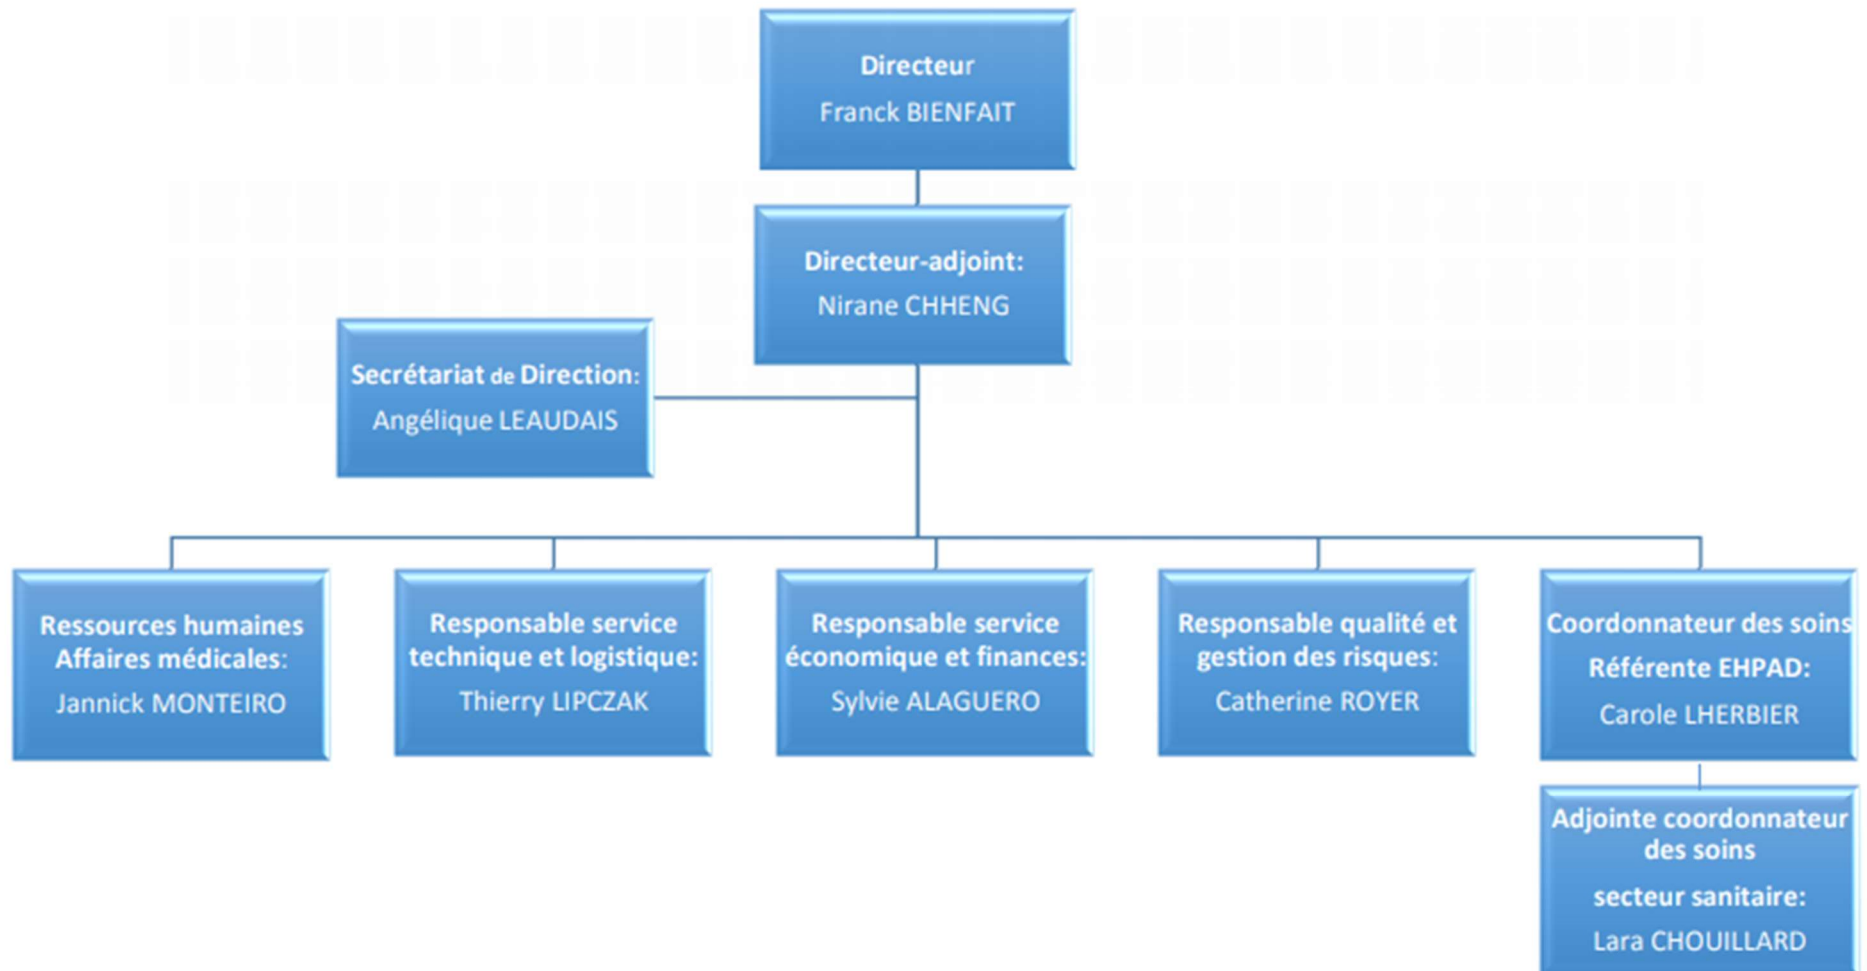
Directeur
Franck BIENFAIT

Directeur-adjoint:
Nirane CHHENG

Secrétariat de Direction:
Angélique LEAUDAIS

Ressources humaines Affaires médicales:
Jannick MONTEIRO

Responsable service technique et logistique:
Thierry LIPCZAK

Responsable service économique et finances:
Sylvie ALAGUERO

Responsable qualité et gestion des risques:
Catherine ROYER

Coordonnateur des soins
Référente EHPAD:
Carole LHERBIER

Adjointe coordonnateur des soins
secteur sanitaire:
Lara CHOUILLARD